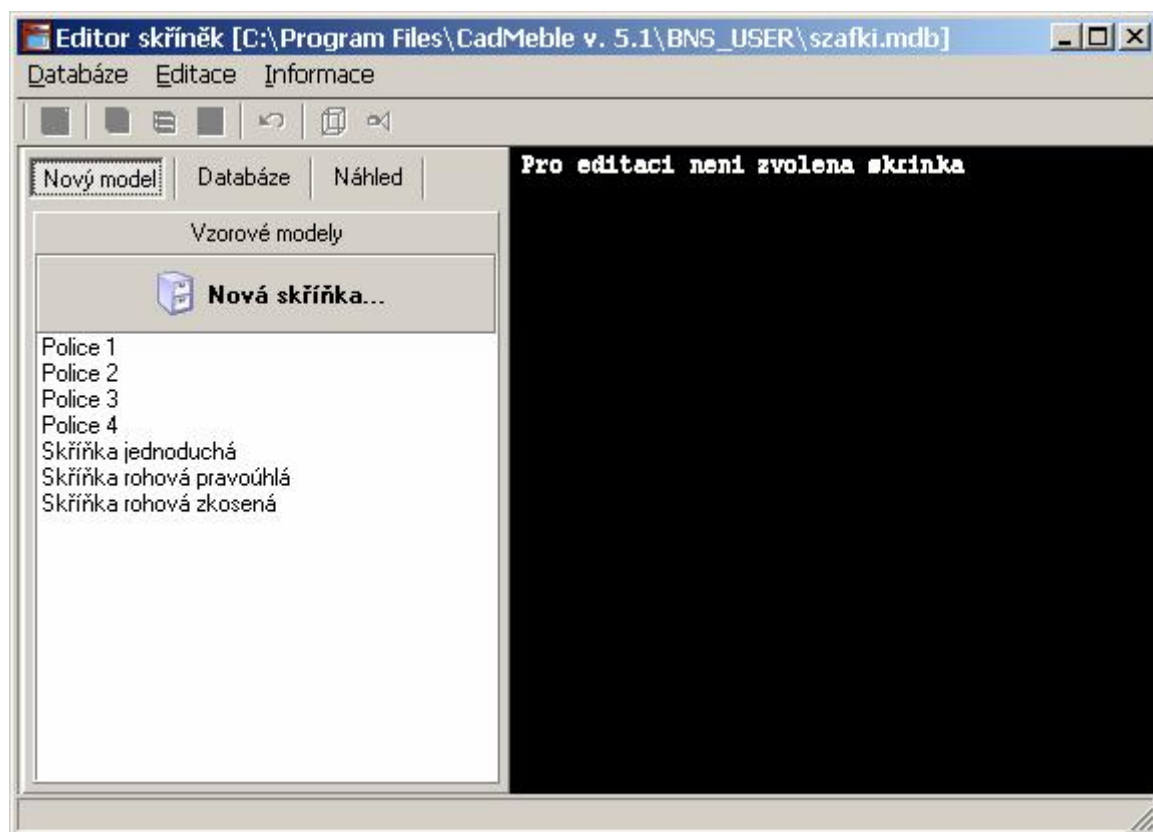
Editor skříněk [C:\Program Files\CadMeble v. 5.1\BNS_USER\szafki.mdb]

Databáze Editace Informace

Nový model Databáze Náhled

Vzorové modely

Nová skříňka...

Police 1
Police 2
Police 3
Police 4
Skříňka jednoduchá
Skříňka rohová pravoúhlá
Skříňka rohová zkosená

Pro editaci neni zvolena skrinka